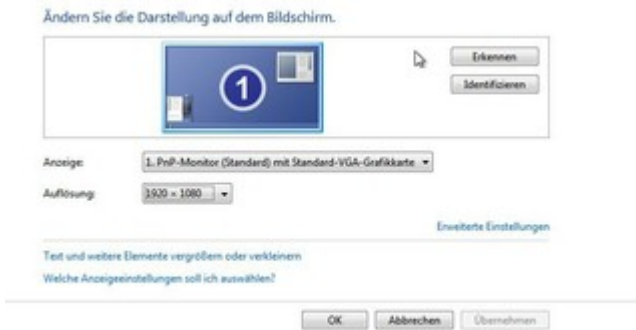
Ändern Sie die Darstellung auf dem Bildschirm.

1

Erkennen

Identifizieren

Anzeige: 1. PnP-Monitor (Standard) mit Standard-VGA-Grafikkarte

Auflösung: 1920 × 1080

Erweiterte Einstellungen

Text und weitere Elemente vergrößern oder verkleinern

Welche Anzeigeeinstellungen soll ich auswählen?

OK Abbrechen Übernehmen